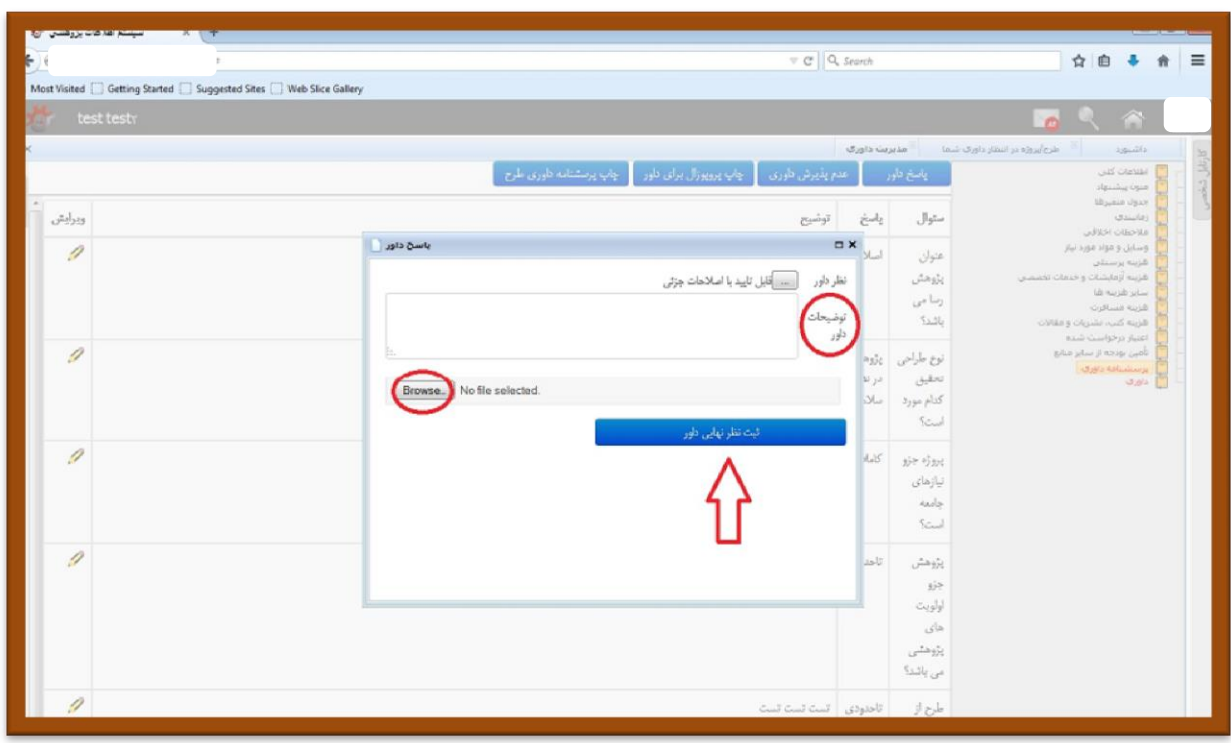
سیستم اطلاعات پژوهشی
Search
Most Visited Getting Started Suggested Sites Web Slice Gallery
test testr
داشبورد
طرح/پروژه در انتظار داوری شما
مدیریت داوری
کارتابل شخصی
اطلاعات کلی
متون پیشنهاد
جدول متغیرها
زمانبندی
ملاحظات اخلاقی
وسایل و مواد مورد نیاز
هزینه پرسنلی
هزینه آزمایشات و خدمات تخصصی
سایر هزینه ها
هزینه مسافرت
هزینه کتب، نشریات و مقالات
اعتبار درخواست شده
تأمین بودجه از سایر منابع
پرسشنامه داوری
داوری
پاسخ داور
عدم پذیرش داوری
چاپ پروپوزال برای داور
چاپ پرسشنامه داوری طرح
سئوال
پاسخ
توضیح
ویرایش
عنوان پژوهش رسا می باشد؟
اسا
نوع طراحی تحقیق کدام مورد است؟
پژوه
در نه
سال
پروژه جزو نیازهای جامعه است؟
کامل
پژوهش جزو اولویت های پژوهشی می باشد؟
تاحد
طرح از
تاحدودی
تست تست تست
پاسخ داور
نظر داور
قابل تایید با اصلاحات جزئی
توضیحات داور
Browse...
No file selected.
ثبت نظر نهایی داور